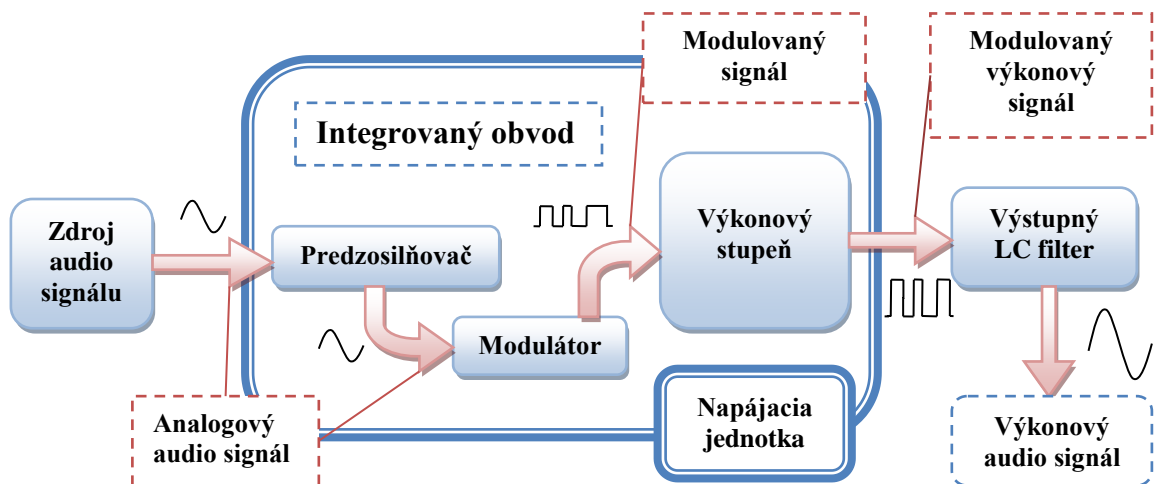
Modulovaný signál

Modulovaný výkonový signál

Integrovaný obvod

Zdroj audio signálu

Predzosilňovač

Výkonový stupeň

Výstupný LC filter

Modulátor

Analogový audio signál

Napájacia jednotka

Výkonový audio signál